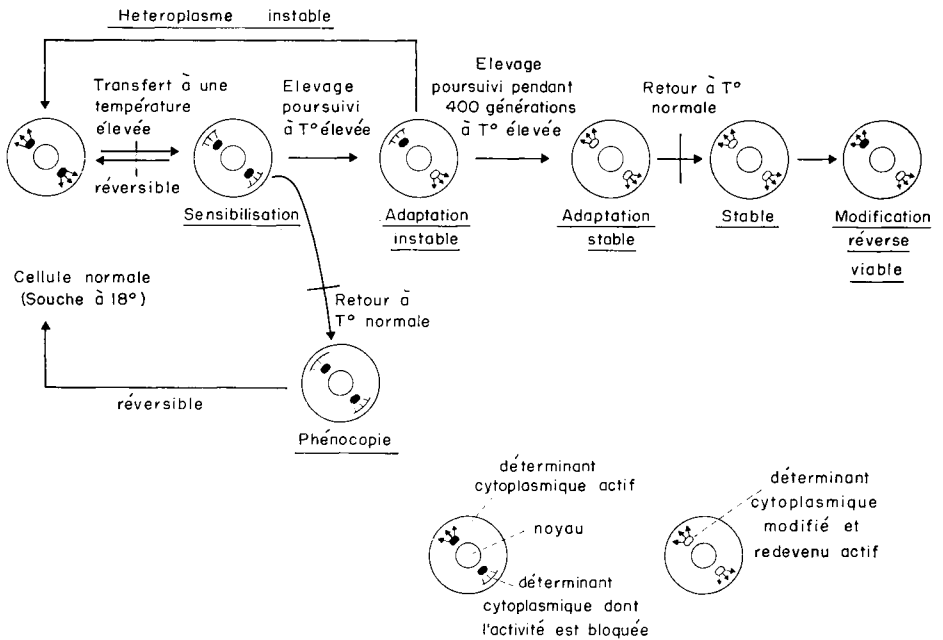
Heteroplasme instable

Transfert à une température élevée

réversible

Sensibilisation

Elevage poursuivi à T° élevée

Adaptation instable

Elevage poursuivi pendant 400 générations à T° élevée

Adaptation stable

Retour à T° normale

Stable

Modification réverse viable

Cellule normale (Souche à 18°)

Retour à T° normale

réversible

Phénocopie

déterminant cytoplasmique actif

noyau

déterminant cytoplasmique dont l'activité est bloquée

déterminant cytoplasmique modifié et redevenu actif